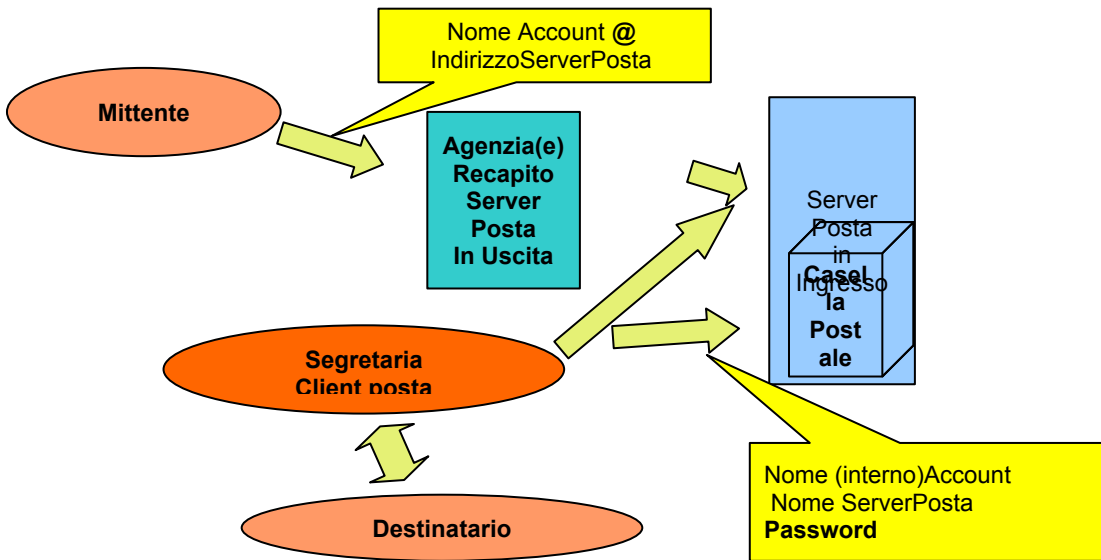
Nome Account @ IndirizzoServerPosta

Mittente

Agenzia(e) Recapito Server Posta In Uscita

Server Posta in Ingresso

Casel la Post ale

Segretaria Client posta

Destinatario

Nome (interno)Account
Nome ServerPosta
**Password**